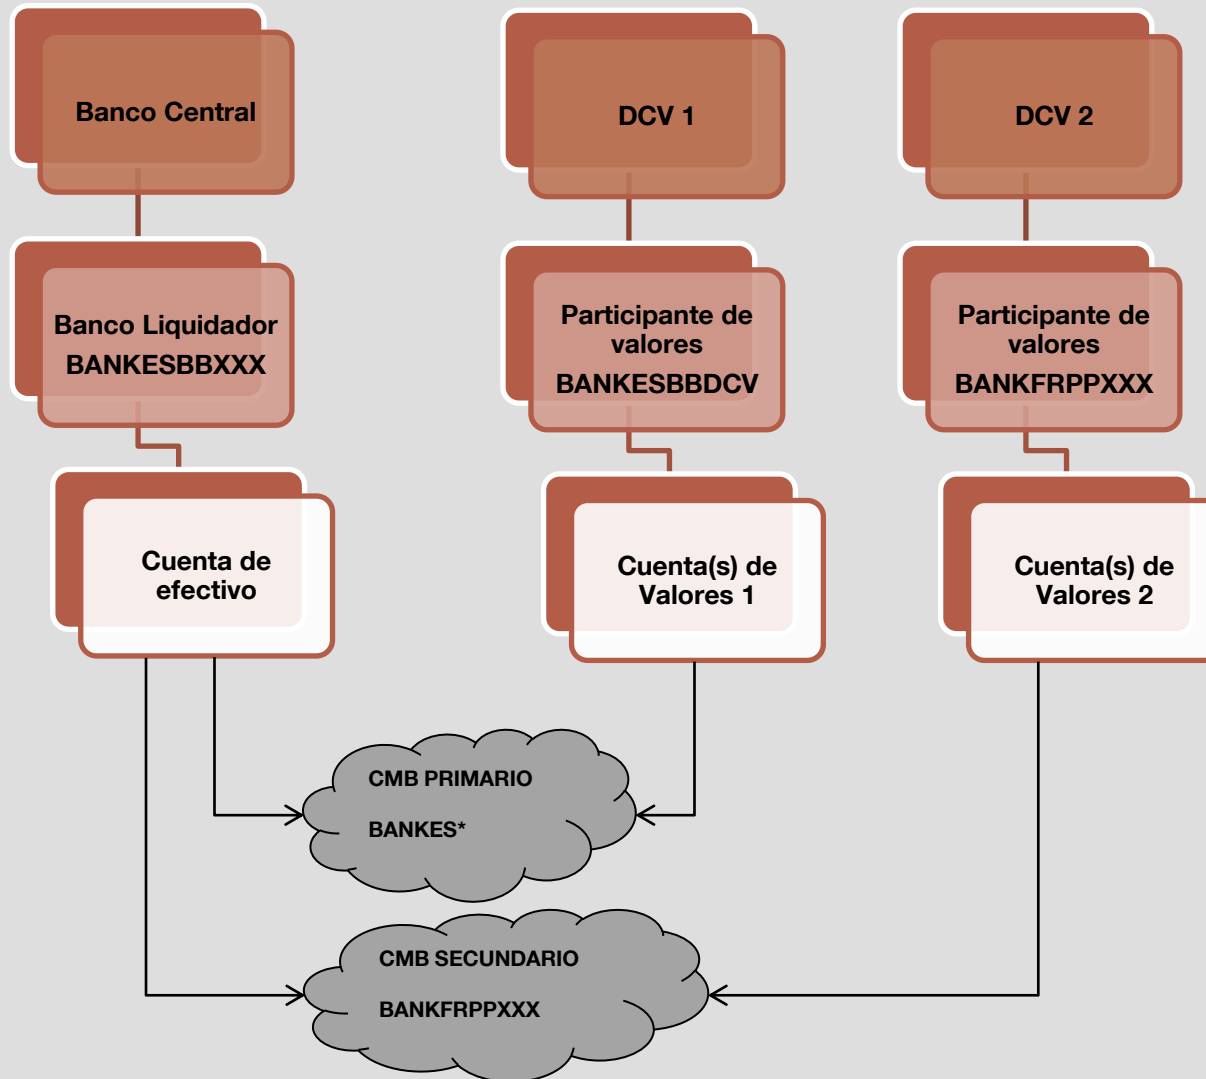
Banco Central

DCV 1

DCV 2

Banco Liquidador
BANKESBBXXX

Participante de valores
BANKESBBDCV

Participante de valores
BANKFRPPXXX

Cuenta de efectivo

Cuenta(s) de Valores 1

Cuenta(s) de Valores 2

CMB PRIMARIO
BANKES*

CMB SECUNDARIO
BANKFRPPXXX